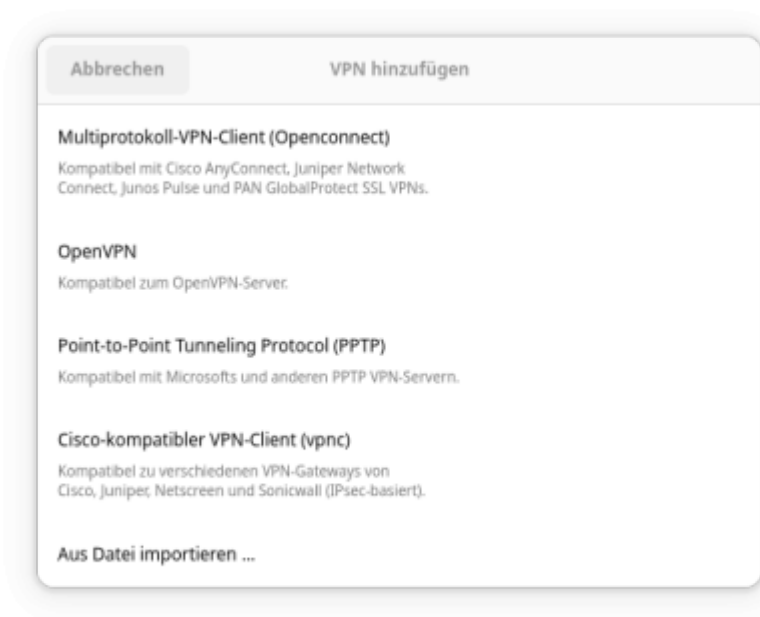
Abbrechen

VPN hinzufügen

Multiprotokoll-VPN-Client (Openconnect)

Kompatibel mit Cisco AnyConnect, Juniper Network Connect, Junos Pulse und PAN GlobalProtect SSL VPNs.

OpenVPN

Kompatibel zum OpenVPN-Server.

Point-to-Point Tunneling Protocol (PPTP)

Kompatibel mit Microsofts und anderen PPTP VPN-Servern.

Cisco-kompatibler VPN-Client (vpnc)

Kompatibel zu verschiedenen VPN-Gateways von Cisco, Juniper, Netscreen und Sonicwall (IPsec-basiert).

Aus Datei importieren …